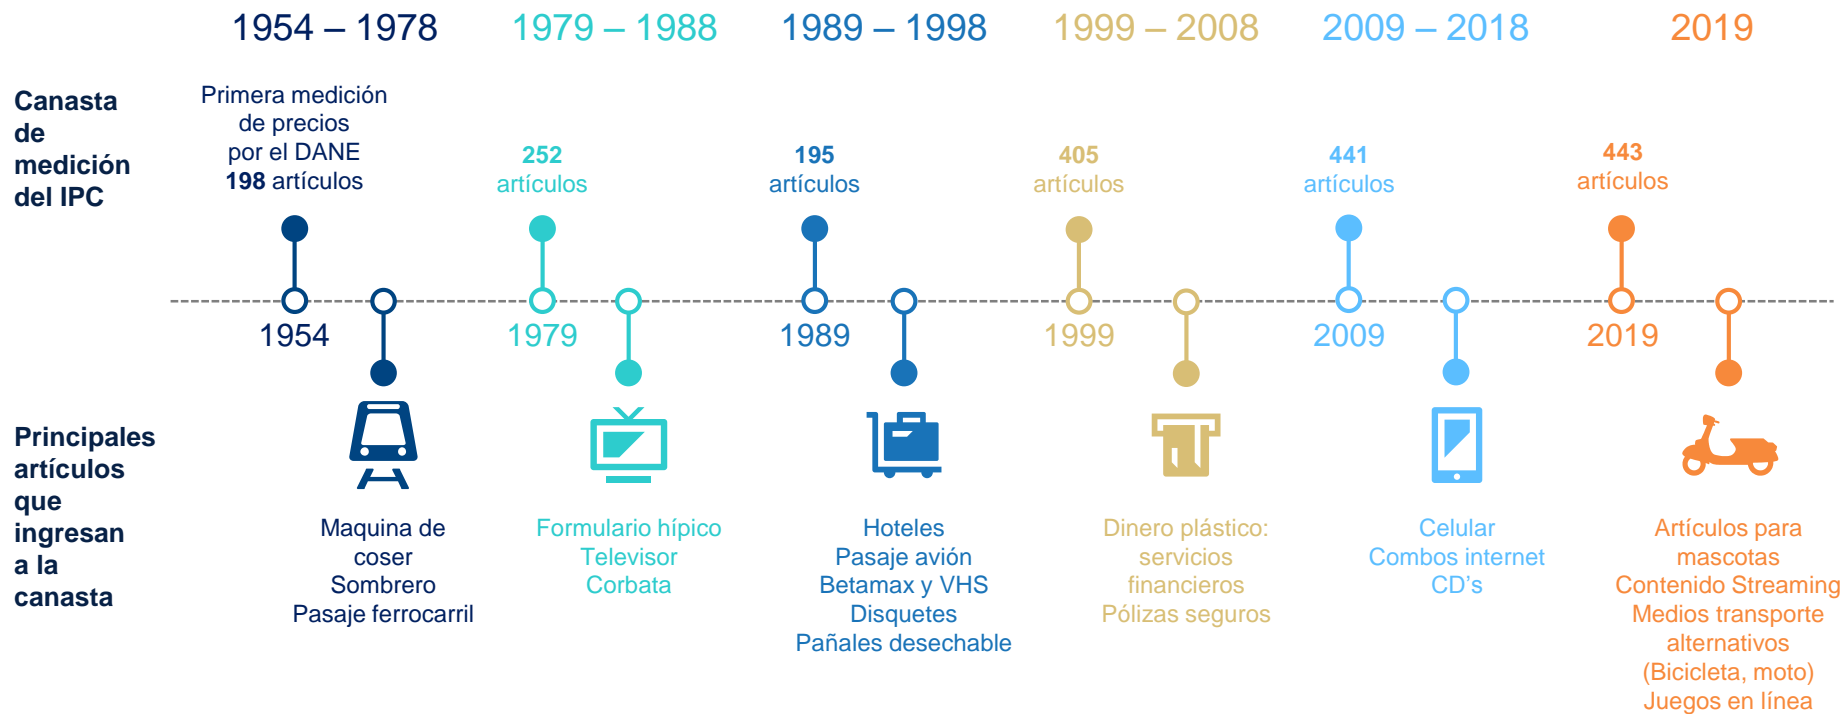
1954 – 1978

1979 – 1988

1989 – 1998

1999 – 2008

2009 – 2018

2019

Canasta de medición del IPC

Primera medición de precios por el DANE **198** artículos

**252** artículos

**195** artículos

**405** artículos

**441** artículos

**443** artículos

1954

1979

1989

1999

2009

2019

Principales artículos que ingresan a la canasta

Maquina de coser
Sombrero
Pasaje ferrocarril

Formulario hípico
Televisor
Corbata

Hoteles
Pasaje avión
Betamax y VHS
Disquetes
Pañales desechable

Dinero plástico: servicios financieros
Pólizas seguros

Celular
Combos internet
CD's

Artículos para mascotas
Contenido Streaming
Medios transporte alternativos (Bicicleta, moto)
Juegos en línea